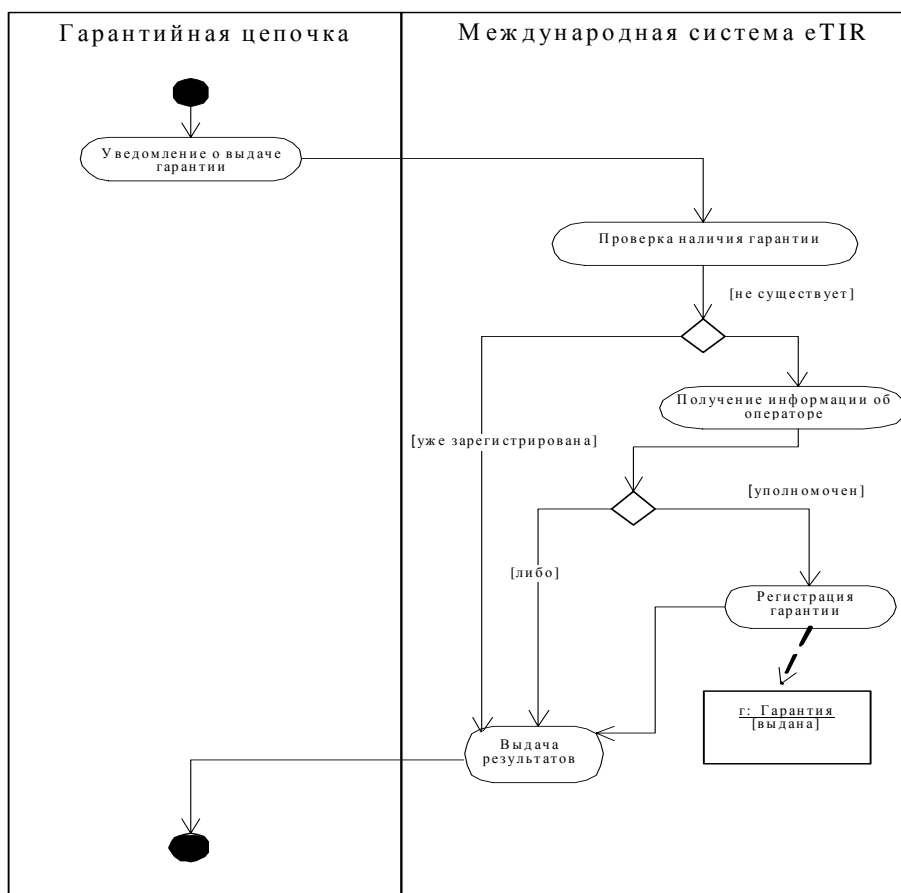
Гарантийная цепочка

Международная система eTIR

Уведомление о выдаче гарантии

Проверка наличия гарантии

[не существует]

Получение информации об операторе

[уже зарегистрирована]

[уполномочен]

[либо]

Регистрация гарантии

г: Гарантия
[выдана]

Выдача результатов